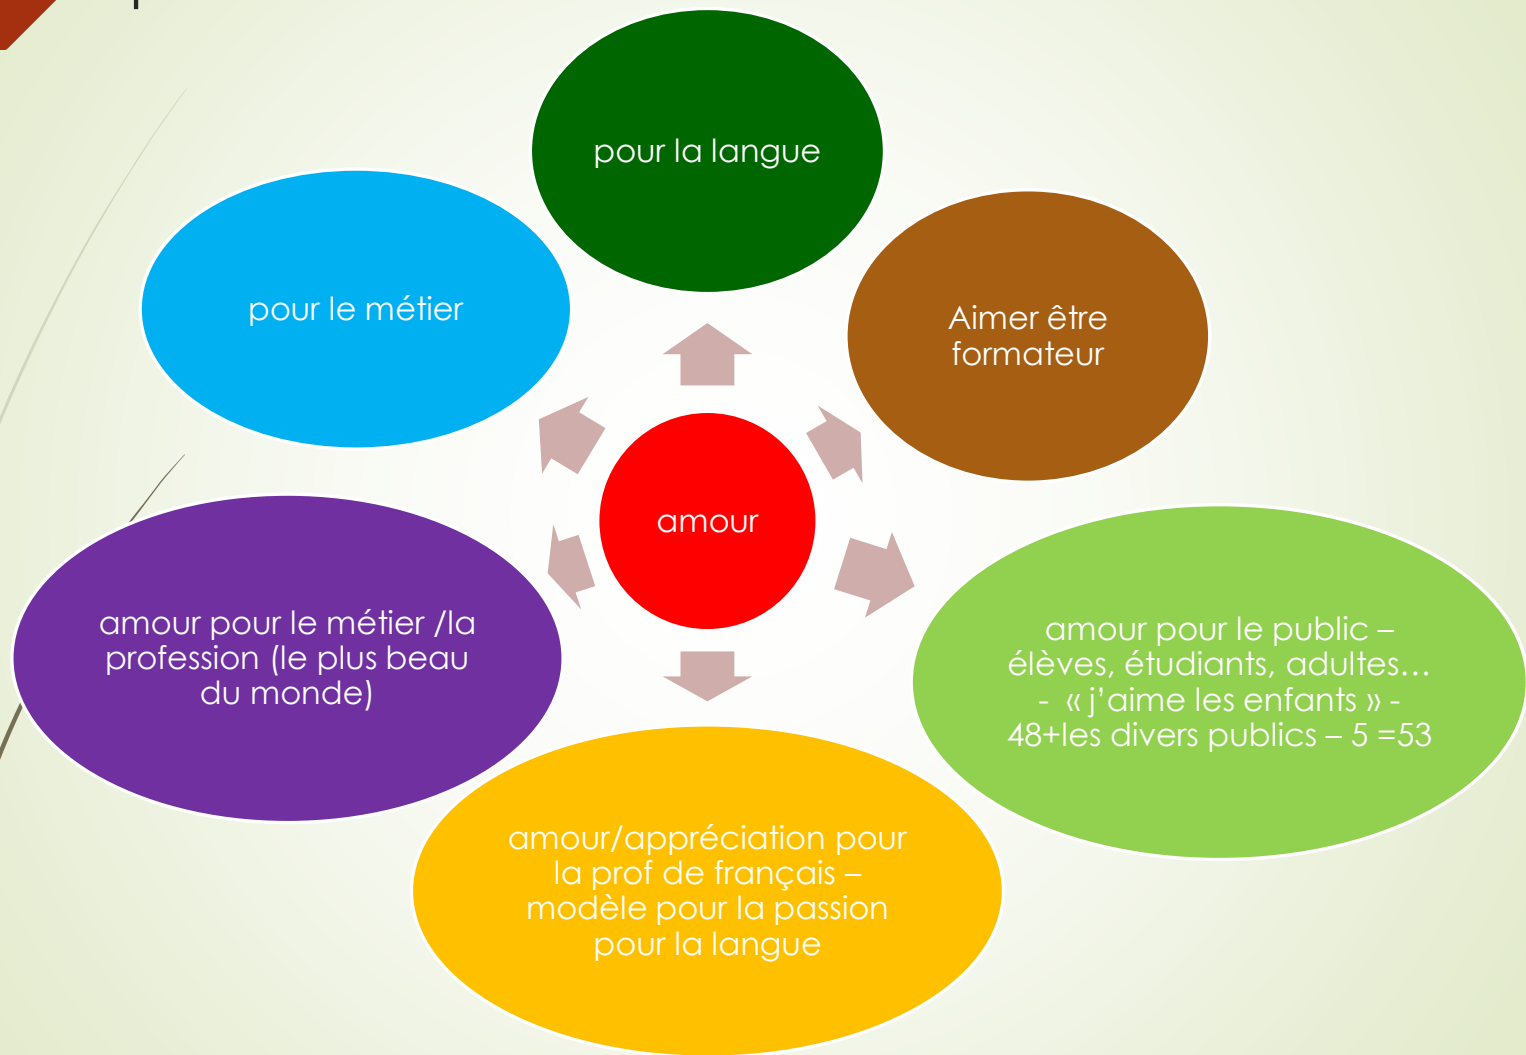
amour

pour la langue

Aimer être formateur

amour pour le public – élèves, étudiants, adultes… - « j'aime les enfants » - 48+les divers publics – 5 =53

amour/appréciation pour la prof de français – modèle pour la passion pour la langue

amour pour le métier /la profession (le plus beau du monde)

pour le métier